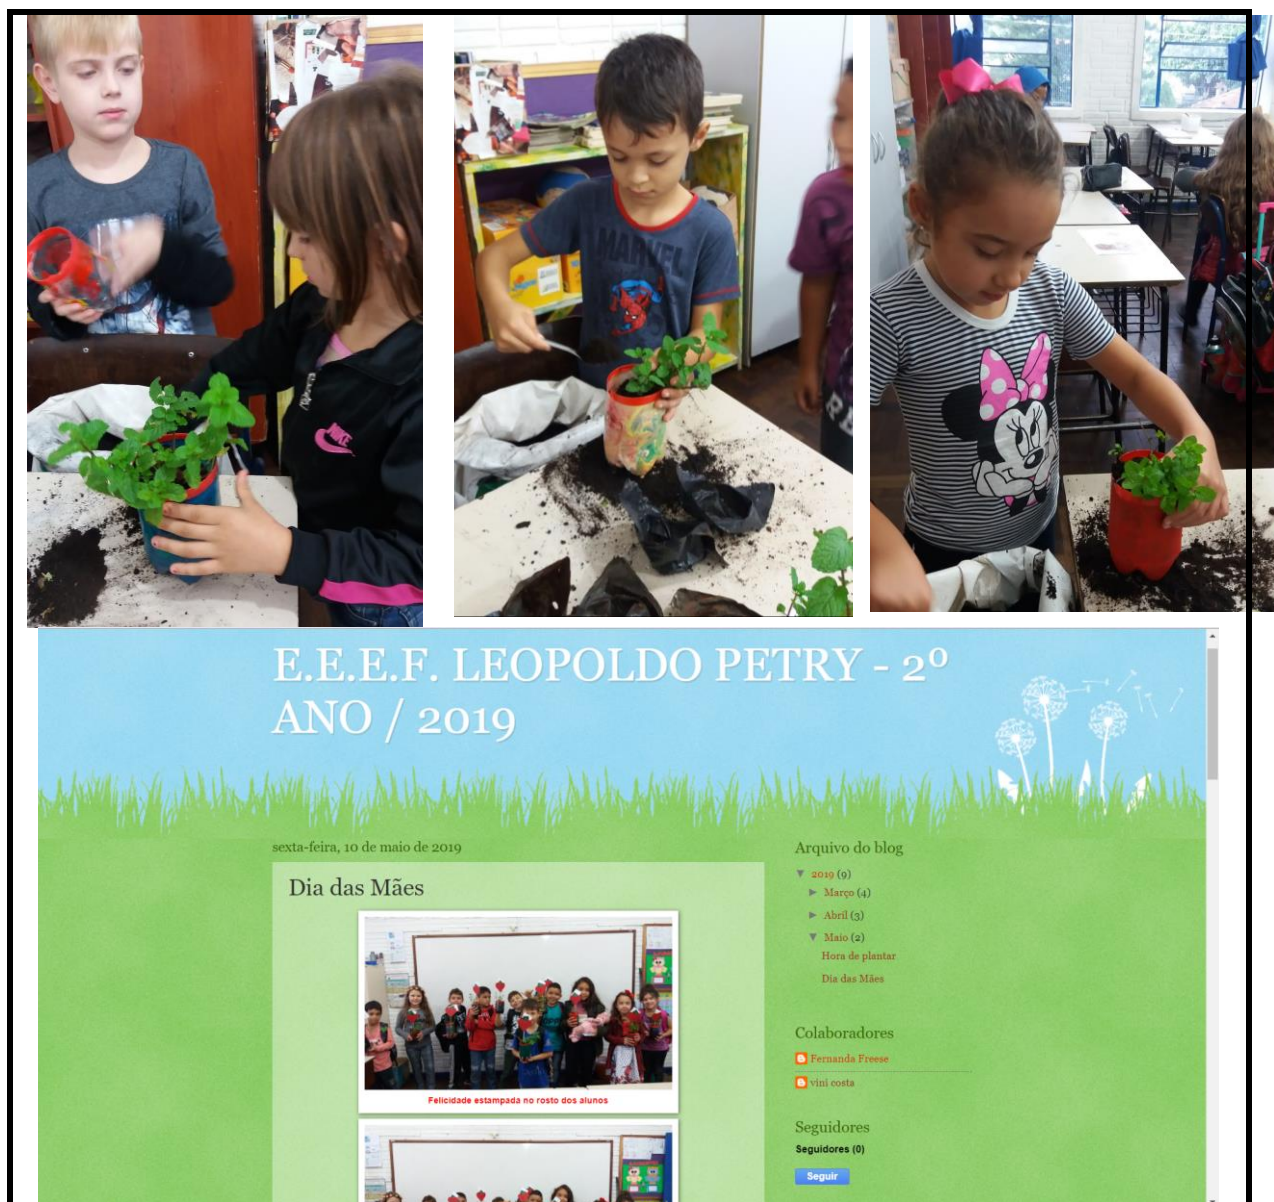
NIKE

MARVEL

E.E.E.F. LEOPOLDO PETRY - 2º ANO / 2019

sexta-feira, 10 de maio de 2019

Dia das Mães

Felicidade estampada no rosto dos alunos

Arquivo do blog

▼ 2019 (9)
► Março (4)
► Abril (3)
▼ Maio (2)
Hora de plantar
Dia das Mães

Colaboradores

Fernanda Freese
vini costa

Seguidores

Seguidores (0)

Seguir